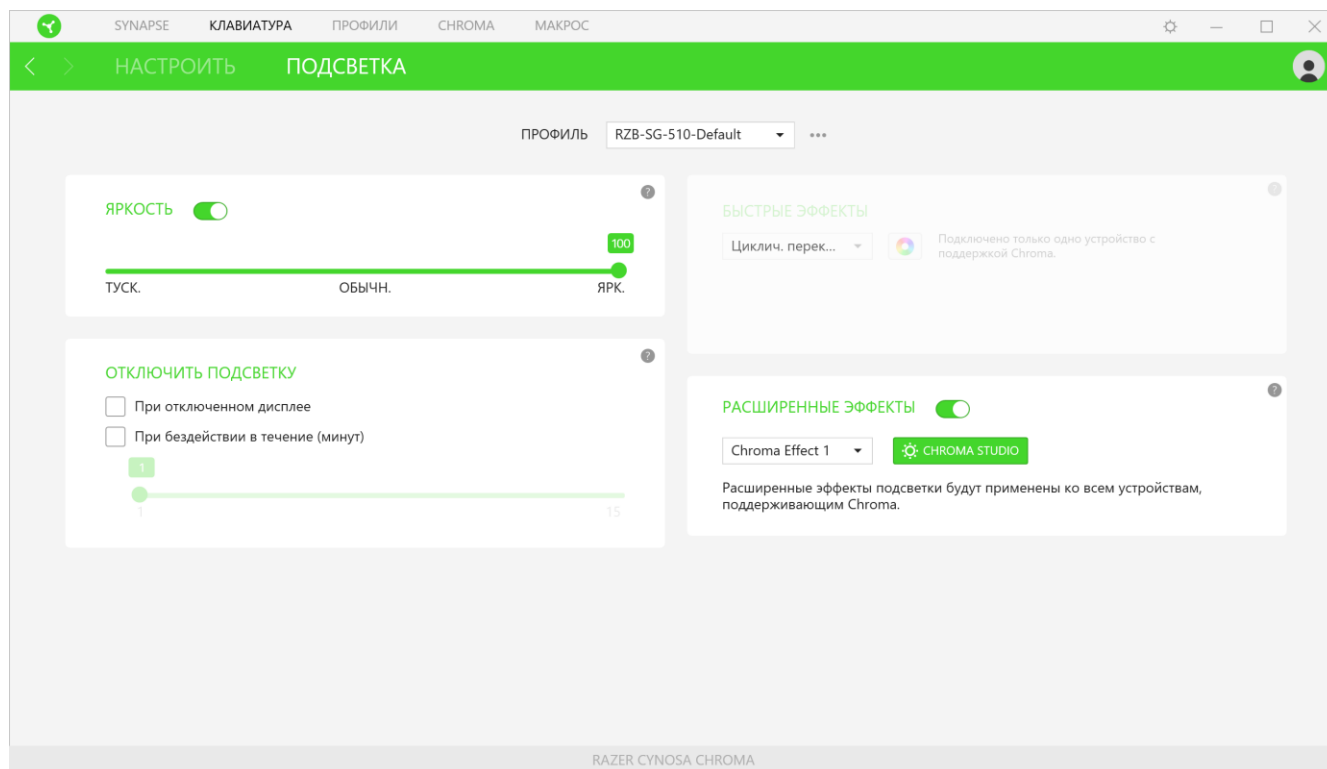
SYNAPSE КЛАВИАТУРА ПРОФИЛИ CHROMA МАКРОС

НАСТРОИТЬ ПОДСВЕТКА

ПРОФИЛЬ RZB-SG-510-Default

ЯРКОСТЬ

100

ТУСК. ОБЫЧН. ЯРК.

ОТКЛЮЧИТЬ ПОДСВЕТКУ

При отключенном дисплее

При бездействии в течение (минут)

1

1 15

БЫСТРЫЕ ЭФФЕКТЫ

Циклич. перек...

Подключено только одно устройство с поддержкой Chroma.

РАСШИРЕННЫЕ ЭФФЕКТЫ

Chroma Effect 1

CHROMA STUDIO

Расширенные эффекты подсветки будут применены ко всем устройствам, поддерживающим Chroma.

RAZER CYNOSA CHROMA